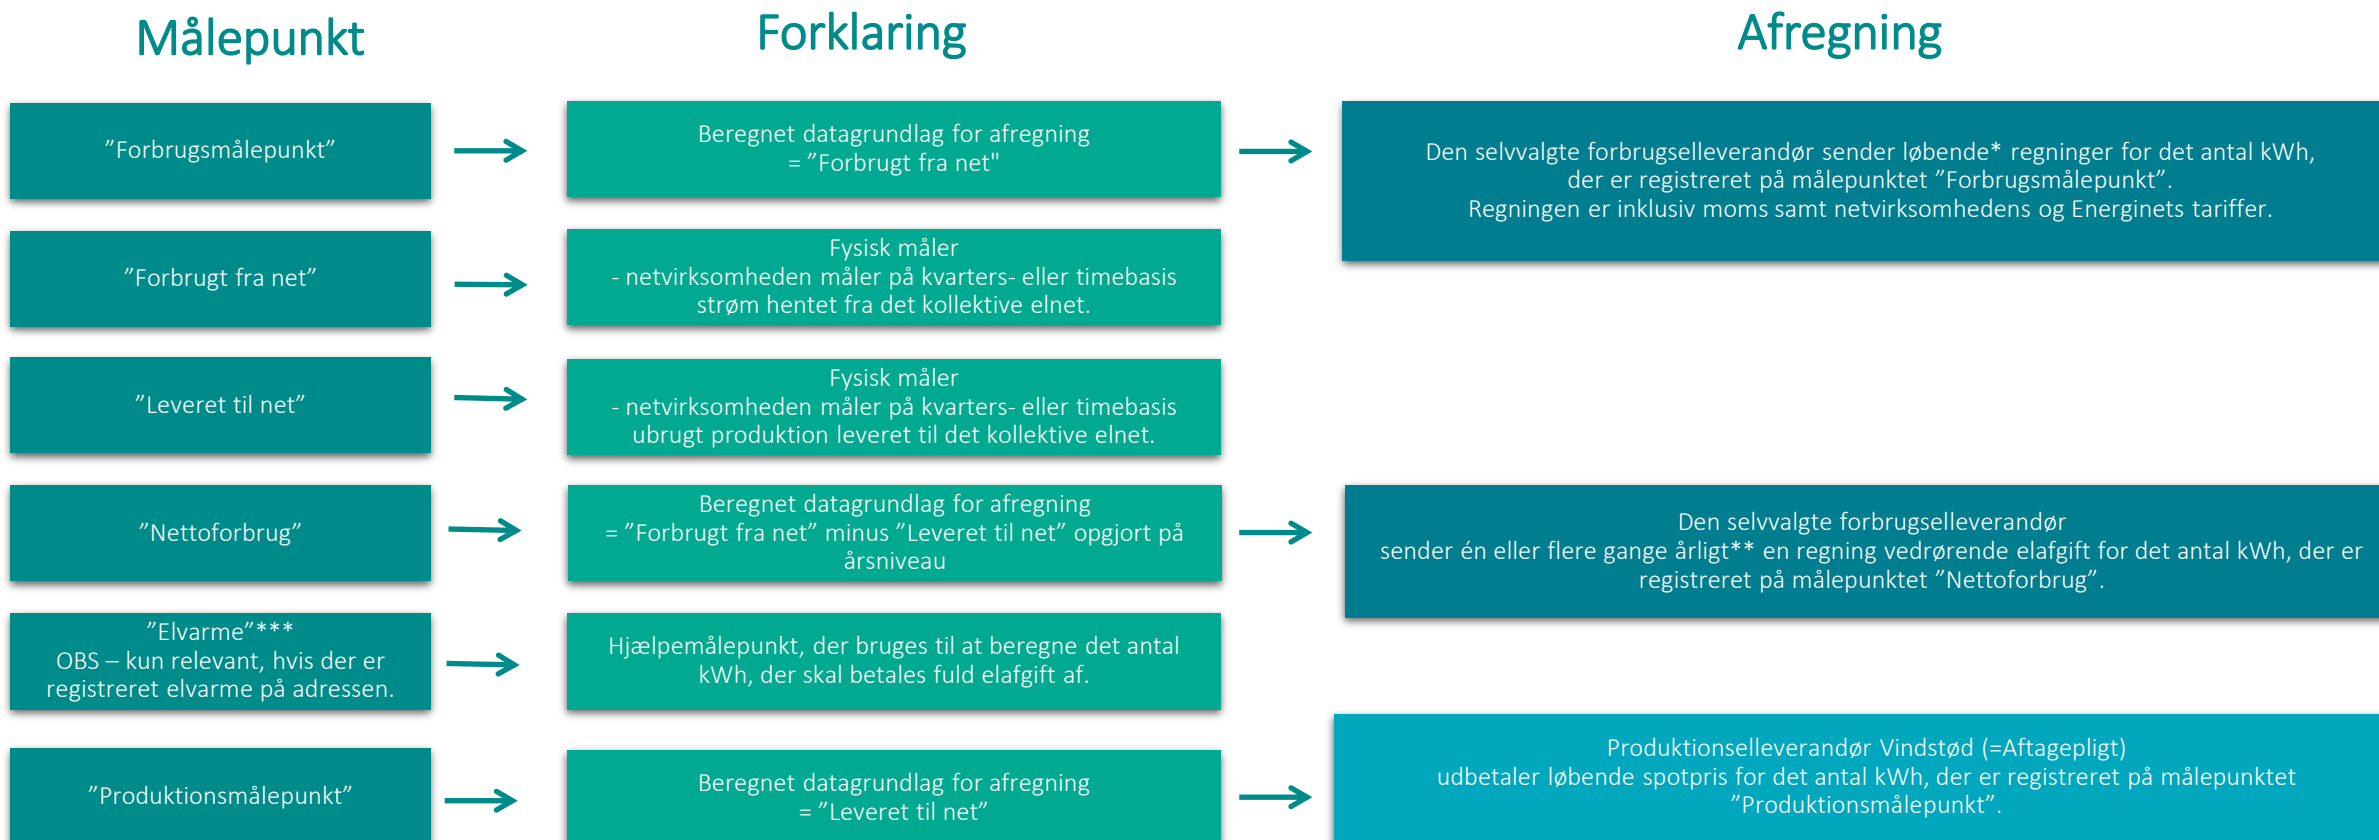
Målepunkt

Forklaring

Afregning

”Forbrugsmålepunkt”

Beregnet datagrundlag for afregning
= ”Forbrugt fra net”

Den selvvalgte forbrugselleverandør sender løbende* regninger for det antal kWh, der er registreret på målepunktet ”Forbrugsmålepunkt”.
Regningen er inklusiv moms samt netvirksomhedens og Energinets tariffer.

”Forbrugt fra net”

Fysisk måler
- netvirksomheden måler på kvarters- eller timebasis strøm hentet fra det kollektive elnet.

”Leveret til net”

Fysisk måler
- netvirksomheden måler på kvarters- eller timebasis ubrugt produktion leveret til det kollektive elnet.

”Nettoforbrug”

Beregnet datagrundlag for afregning
= ”Forbrugt fra net” minus ”Leveret til net” opgjort på årsniveau

Den selvvalgte forbrugselleverandør
sender én eller flere gange årligt** en regning vedrørende elafgift for det antal kWh, der er registreret på målepunktet ”Nettoforbrug”.

”Elvarme”***
OBS – kun relevant, hvis der er registreret elvarme på adressen.

Hjælpemålepunkt, der bruges til at beregne det antal kWh, der skal betales fuld elafgift af.

”Produktionsmålepunkt”

Beregnet datagrundlag for afregning
= ”Leveret til net”

Produktionselleverandør Vindstød (=Aftagepligt)
udbetaler løbende spotpris for det antal kWh, der er registreret på målepunktet ”Produktionsmålepunkt”.